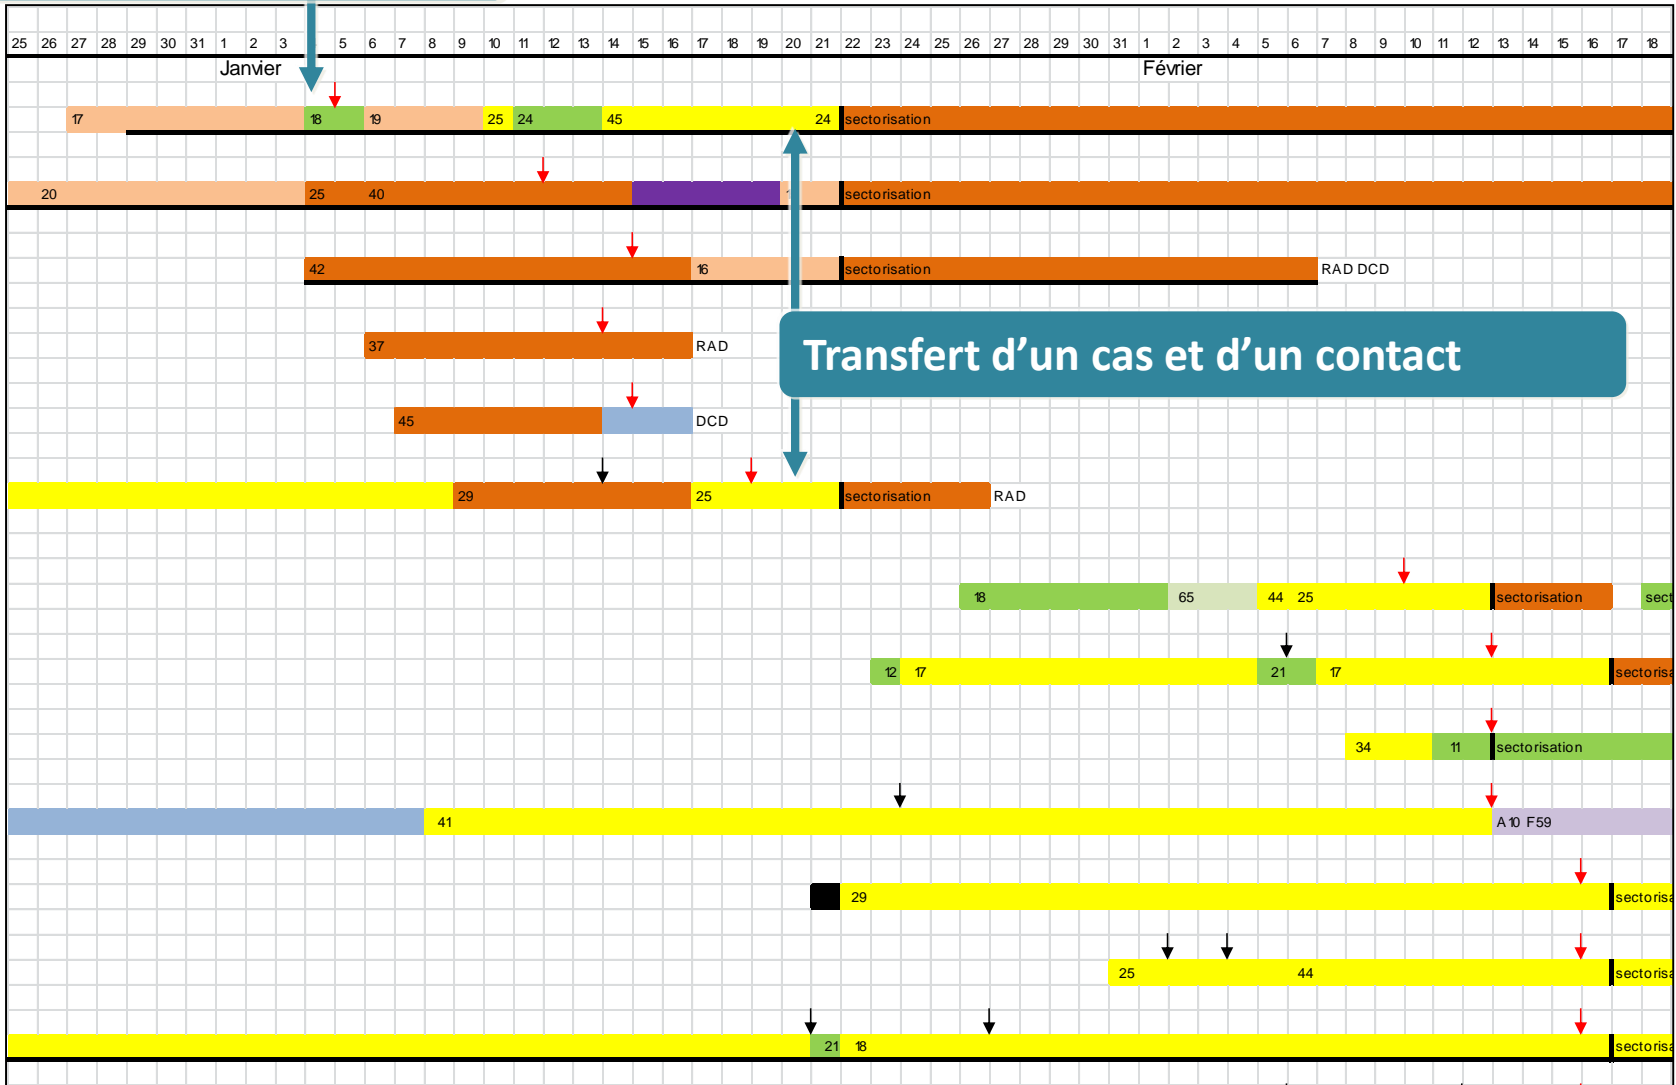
25 26 27 28 29 30 31 1 2 3 5 6 7 8 9 10 11 12 13 14 15 16 17 18 19 20 21 22 23 24 25 26 27 28 29 30 31 1 2 3 4 5 6 7 8 9 10 11 12 13 14 15 16 17 18

Janvier

Février

17 18 19 25 24 45 24 sectorisation

20 25 40 1 sectorisation

42 16 sectorisation RAD DCD

37 RAD

Transfert d'un cas et d'un contact

45 DCD

29 25 sectorisation RAD

18 65 44 25 sectorisation sect

12 17 21 17 sectorisa

34 11 sectorisation

41 A 10 F59

29 sectorisa

25 44 sectorisa

21 18 sectorisa